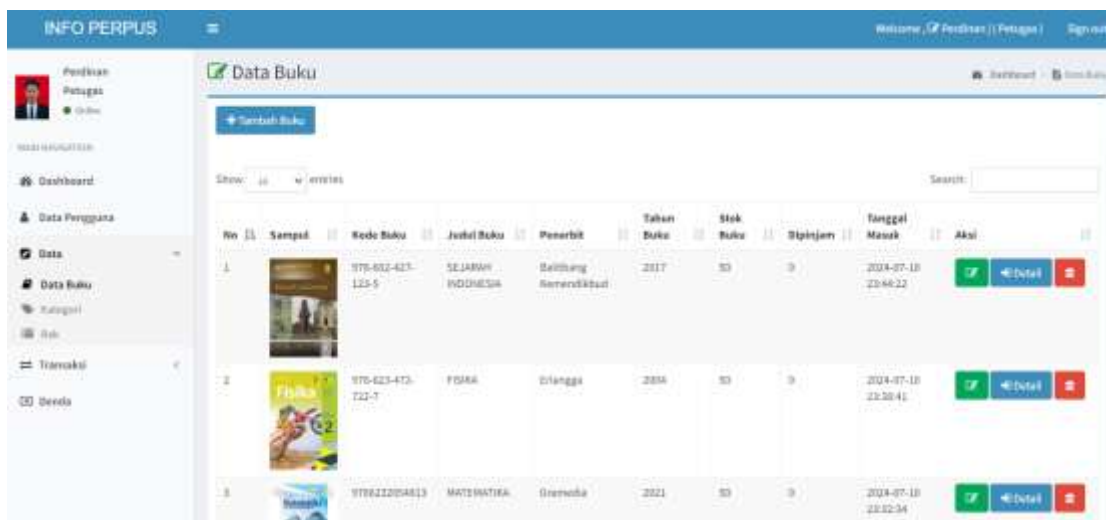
INFO PERPUS ≡ Welcome, Perdinan | Petugas | Sign out

Perdinan
Petugas
● Online

MAIN NAVIGATION

Dashboard

Data Pengguna

Data

Data Buku

Kategori

Rak

Transaksi

Denda

Data Buku

Dashboard > Data Buku

+ Tambah Buku

Show 10 entries

Search:

| No | Sampul | Kode Buku | Judul Buku | Penerbit | Tahun Buku | Stok Buku | Dipinjam | Tanggal Masuk | Aksi |
|---|---|---|---|---|---|---|---|---|---|
| 1 | | 978-602-427-123-5 | SEJARAH INDONESIA | Balitbang Kemendikbud | 2017 | 50 | 0 | 2024-07-10 23:44:22 | Detail |
| 2 | Fisika 2 | 978-623-472-722-7 | FISIKA | Erlangga | 2004 | 50 | 0 | 2024-07-10 23:38:41 | Detail |
| 3 | | 9786232054613 | MATEMATIKA | Gramedia | 2021 | 50 | 0 | 2024-07-10 23:32:34 | Detail |